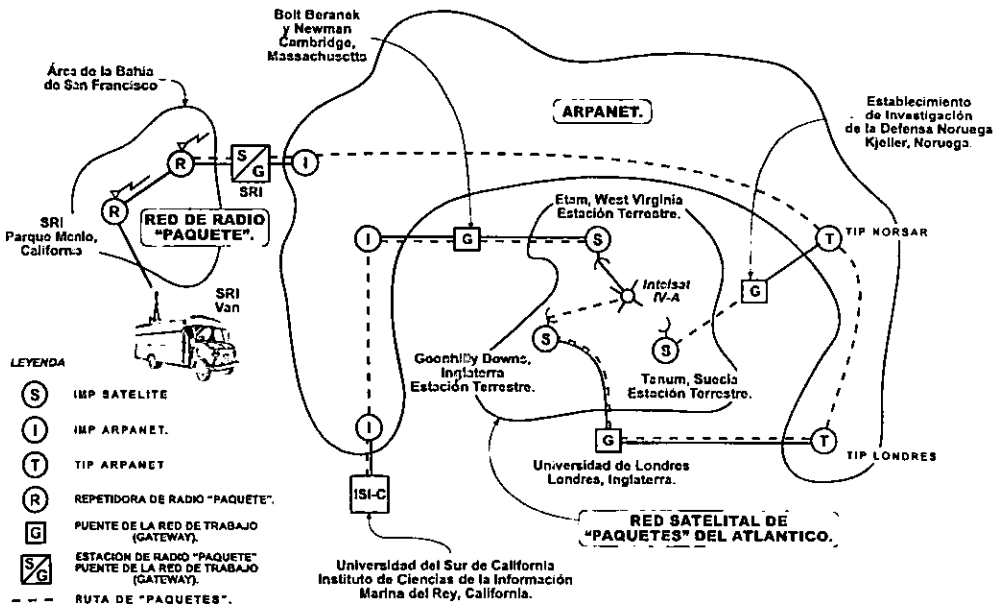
Bolt Beranek y Newman Cambridge, Massachusetts

Área de la Bahía de San Francisco

ARPANET.

Establecimiento de Investigación de la Defensa Noruega Kjeller, Noruega.

R

R

S/G

SRI

I

SRI Parquo Menlo, California

RED DE RADIO "PAQUETE".

I

G

S

Etam, West Virginia Estación Terrestre.

T

TIP NORSAR

Intelsat IV-A

G

SRI Van

S

S

LEYENDA

Goonhilly Downs, Inglaterra Estación Terrestre.

Tanum, Suecia Estación Terrestre.

S IMP SATELITE

I IMP ARPANET.

T TIP ARPANET

R REPETIDORA DE RADIO "PAQUETE".

G PUENTE DE LA RED DE TRABAJO (GATEWAY).

S/G ESTACIÓN DE RADIO "PAQUETE" PUENTE DE LA RED DE TRABAJO (GATEWAY).

- - - RUTA DE "PAQUETES".

I

ISI-C

G

T

TIP LONDRES

Universidad de Londres Londres, Inglaterra.

RED SATELITAL DE "PAQUETES" DEL ATLANTICO.

Universidad del Sur de California Instituto de Ciencias de la Información Marina del Rey, California.